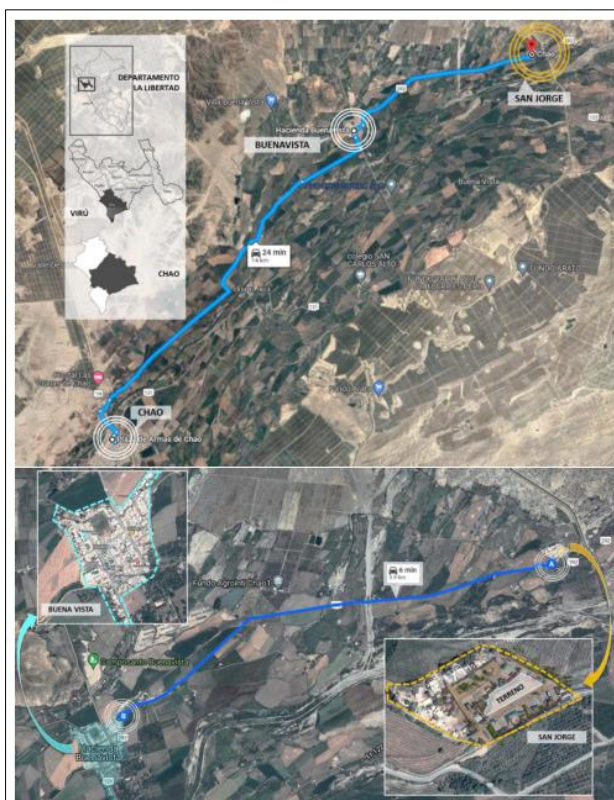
DEPARTAMENTO LA LIBERTAD

VIRÚ

CHAO

SAN JORGE

BUENAVISTA

Hacienda Buenavista

Buena Vista

24 min
14 km

Colegio SAN CARLOS ALTO

FUNDO ARATO

CHAO

Plaza de Armas de Chao

BUENA VISTA

Fundo Agrojet Chao

6 min
3.9 km

Campo Santo Buenavista

Hacienda Buenavista

TERRENO

SAN JORGE